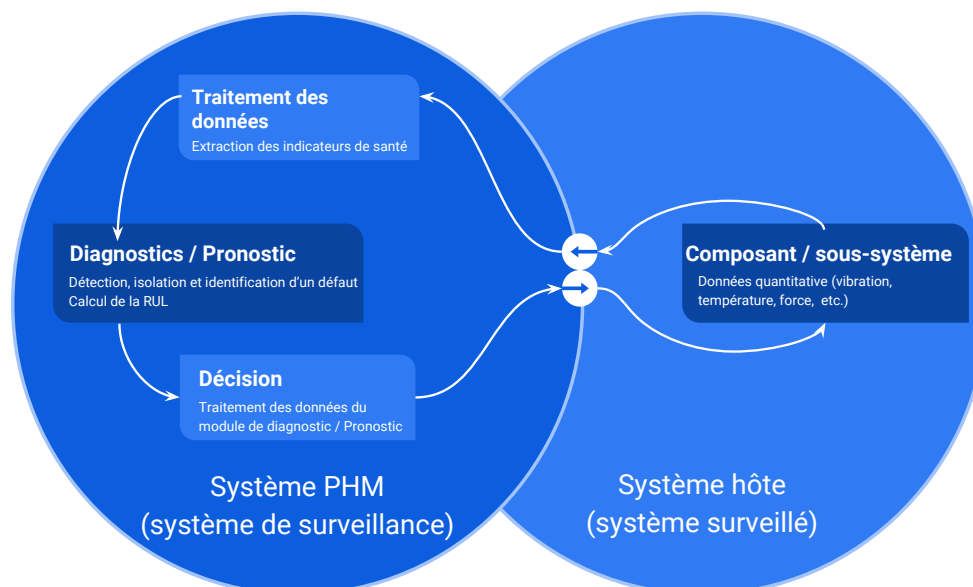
Traitement des données
Extraction des indicateurs de santé

Diagnostics / Pronostic
Détection, isolation et identification d'un défaut
Calcul de la RUL

Décision
Traitement des données du module de diagnostic / Pronostic

Composant / sous-système
Données quantitative (vibration, température, force, etc.)

Système PHM
(système de surveillance)

Système hôte
(système surveillé)